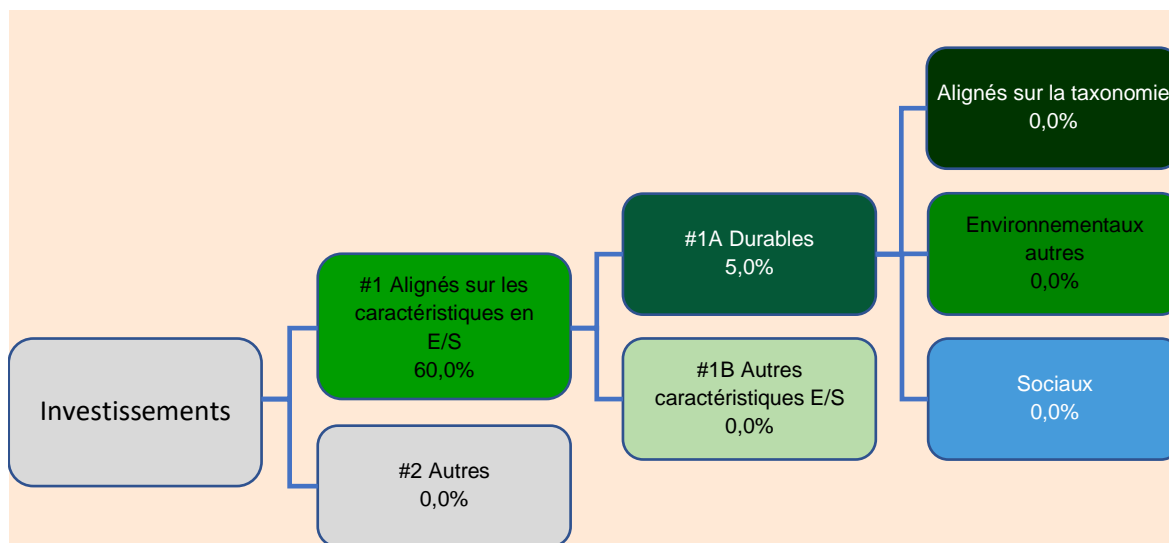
Investissements

#1 Alignés sur les caractéristiques en E/S
60,0%

#2 Autres
0,0%

#1A Durables
5,0%

#1B Autres caractéristiques E/S
0,0%

Alignés sur la taxonomie
0,0%

Environnementaux autres
0,0%

Sociaux
0,0%